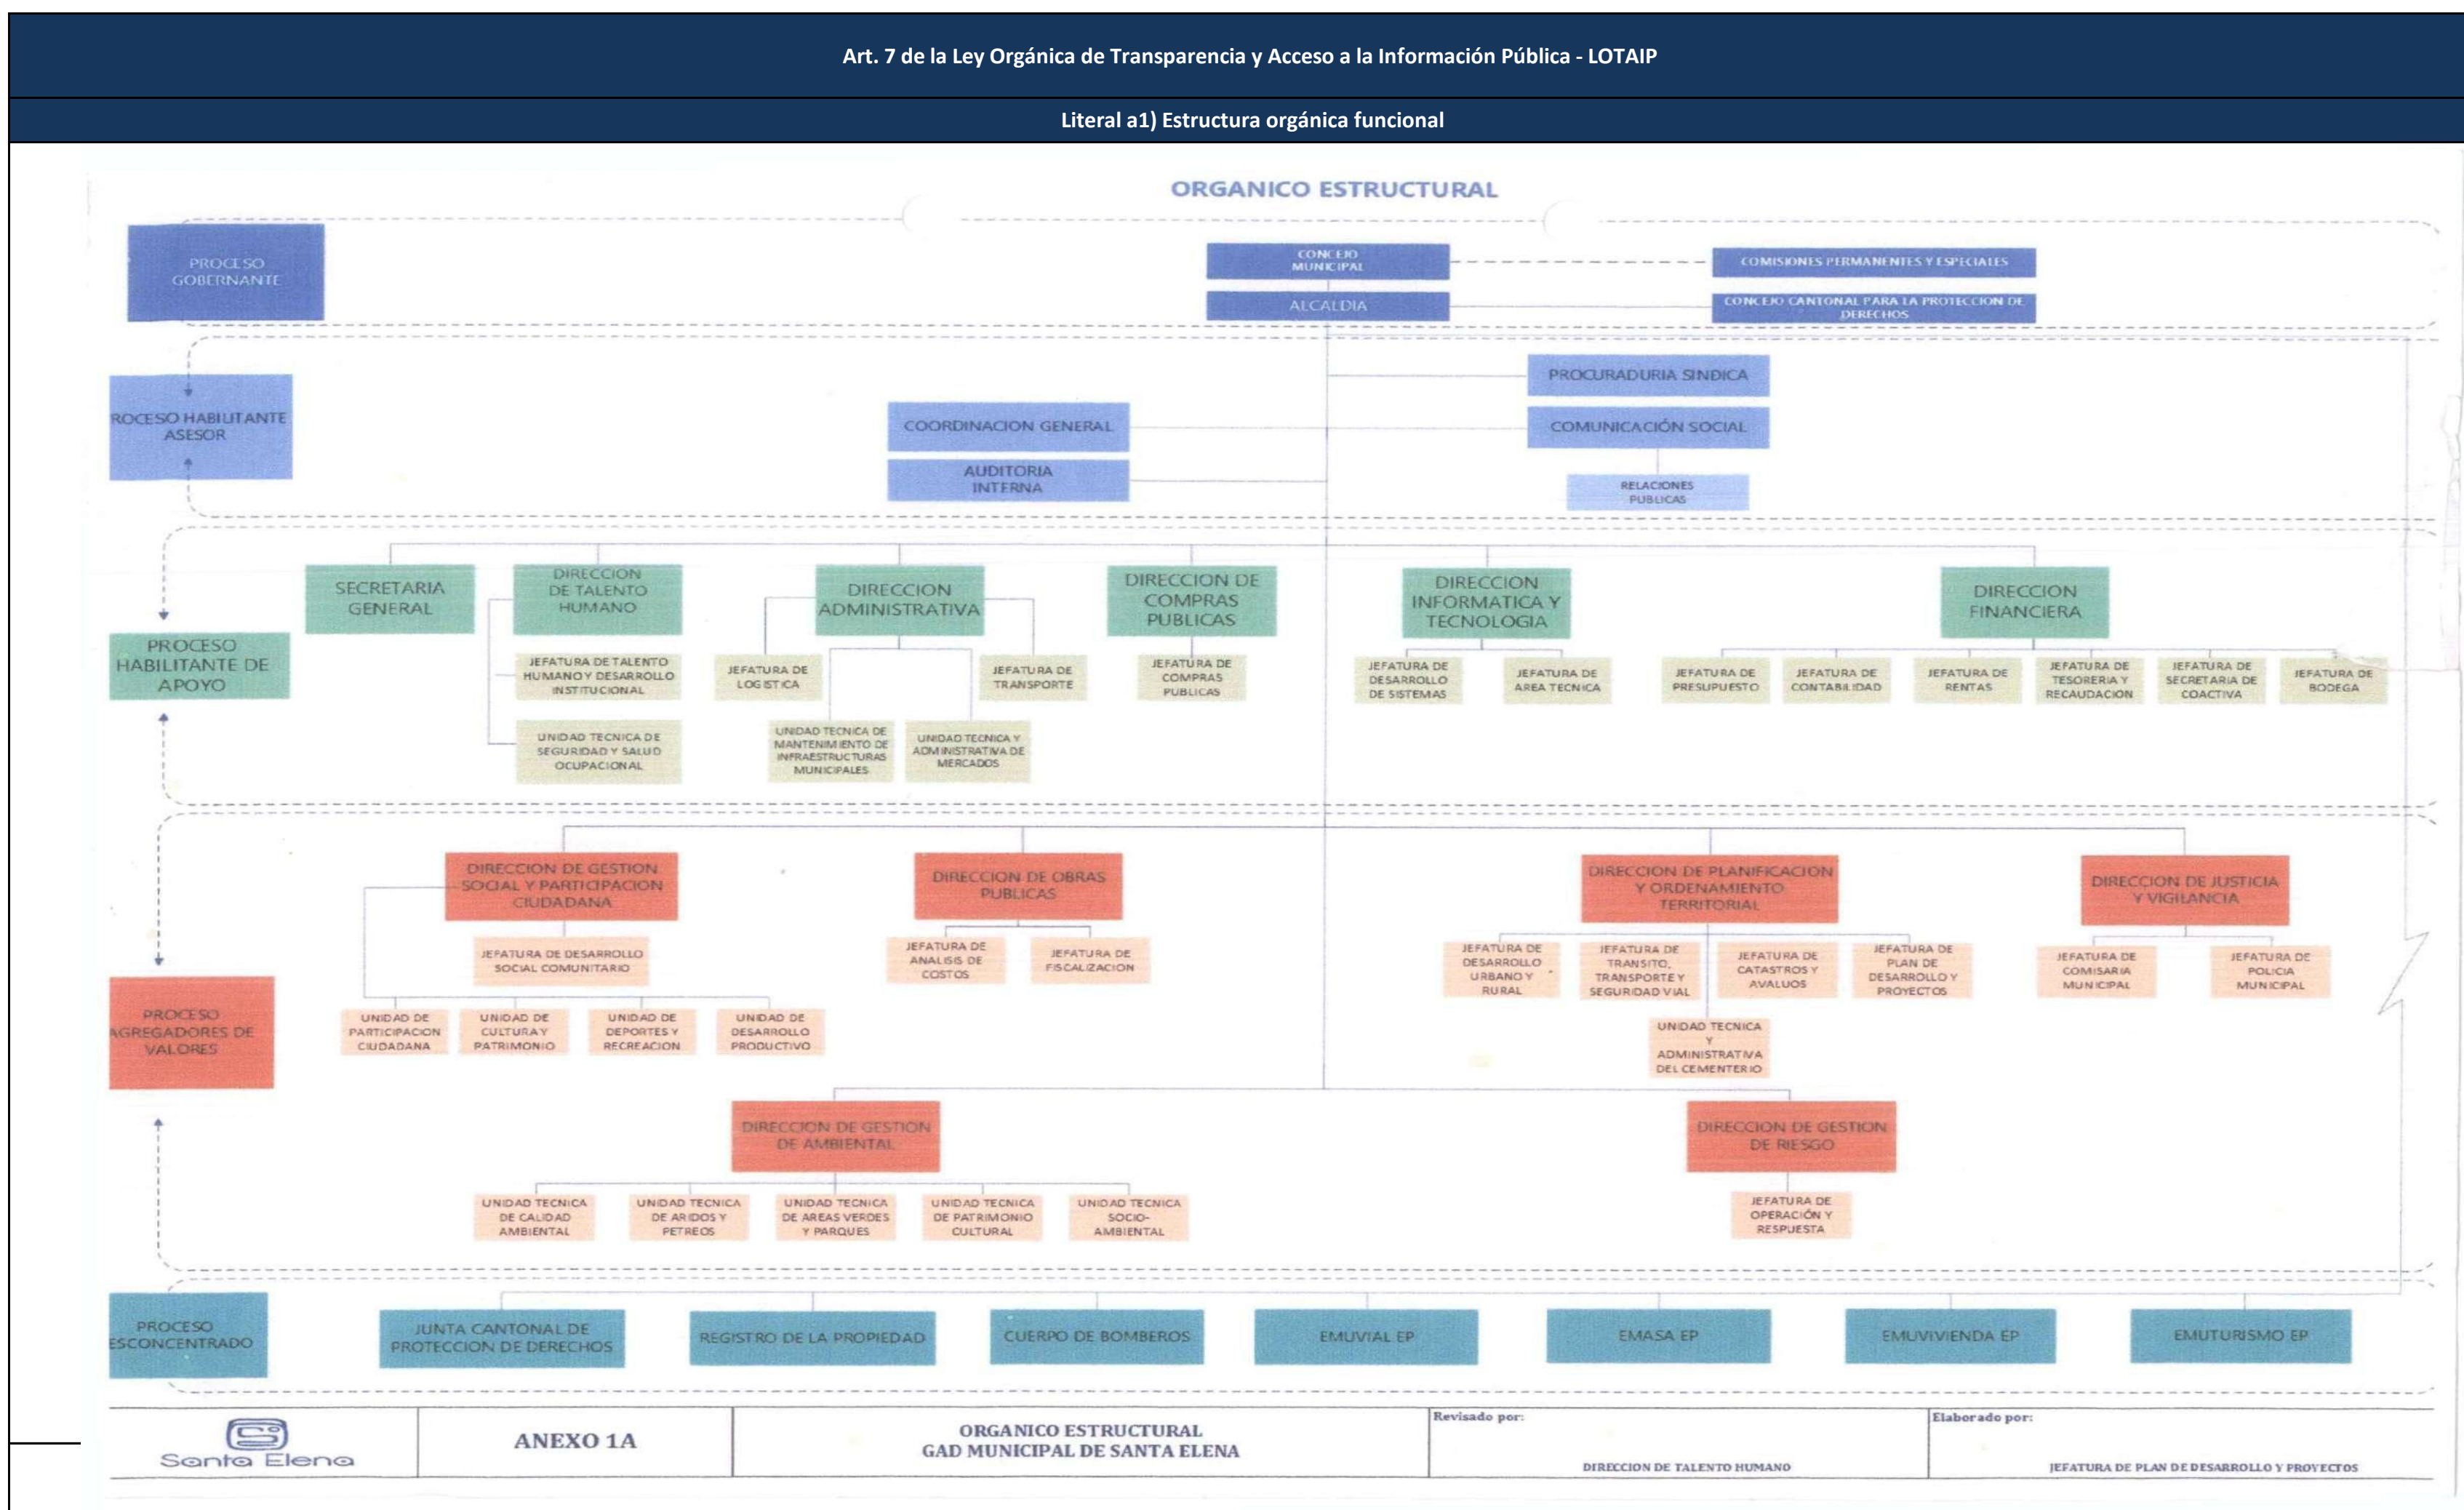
Art. 7 de la Ley Orgánica de Transparencia y Acceso a la Información Pública - LOTAIP

Literal a1) Estructura orgánica funcional

ORGANICO ESTRUCTURAL

PROCESO GOBERNANTE

CONCEJO MUNICIPAL

COMISIONES PERMANENTES Y ESPECIALES

ALCALDIA

CONCEJO CANTONAL PARA LA PROTECCION DE DERECHOS

ROCESO HABILITANTE ASESOR

PROCURADURIA SINDICA

COORDINACION GENERAL

COMUNICACIÓN SOCIAL

AUDITORIA INTERNA

RELACIONES PUBLICAS

PROCESO HABILITANTE DE APOYO

SECRETARIA GENERAL

DIRECCION DE TALENTO HUMANO

JEFATURA DE TALENTO HUMANO Y DESARROLLO INSTITUCIONAL

UNIDAD TECNICA DE SEGURIDAD Y SALUD OCUPACIONAL

DIRECCION ADMINISTRATIVA

JEFATURA DE LOGISTICA

JEFATURA DE TRANSPORTE

UNIDAD TECNICA DE MANTENIMIENTO DE INFRAESTRUCTURAS MUNICIPALES

UNIDAD TECNICA Y ADMINISTRATIVA DE MERCADOS

DIRECCION DE COMPRAS PUBLICAS

JEFATURA DE COMPRAS PUBLICAS

DIRECCION INFORMATICA Y TECNOLOGIA

JEFATURA DE DESARROLLO DE SISTEMAS

JEFATURA DE AREA TECNICA

DIRECCION FINANCIERA

JEFATURA DE PRESUPUESTO

JEFATURA DE CONTABILIDAD

JEFATURA DE RENTAS

JEFATURA DE TESORERIA Y RECAUDACION

JEFATURA DE SECRETARIA DE COACTIVA

JEFATURA DE BODEGA

PROCESO AGREGADORES DE VALORES

DIRECCION DE GESTION SOCIAL Y PARTICIPACION CIUDADANA

JEFATURA DE DESARROLLO SOCIAL COMUNITARIO

UNIDAD DE PARTICIPACION CIUDADANA

UNIDAD DE CULTURA Y PATRIMONIO

UNIDAD DE DEPORTES Y RECREACION

UNIDAD DE DESARROLLO PRODUCTIVO

DIRECCION DE OBRAS PUBLICAS

JEFATURA DE ANALISIS DE COSTOS

JEFATURA DE FISCALIZACION

DIRECCION DE PLANIFICACION Y ORDENAMIENTO TERRITORIAL

JEFATURA DE DESARROLLO URBANO Y RURAL

JEFATURA DE TRANSITO, TRANSPORTE Y SEGURIDAD VIAL

JEFATURA DE CATASTROS Y AVALUOS

JEFATURA DE PLAN DE DESARROLLO Y PROYECTOS

UNIDAD TECNICA Y ADMINISTRATIVA DEL CEMENTERIO

DIRECCION DE JUSTICIA Y VIGILANCIA

JEFATURA DE COMISARIA MUNICIPAL

JEFATURA DE POLICIA MUNICIPAL

DIRECCION DE GESTION DE AMBIENTAL

UNIDAD TECNICA DE CALIDAD AMBIENTAL

UNIDAD TECNICA DE ARIDOS Y PETREOS

UNIDAD TECNICA DE AREAS VERDES Y PARQUES

UNIDAD TECNICA DE PATRIMONIO CULTURAL

UNIDAD TECNICA SOCIO-AMBIENTAL

DIRECCION DE GESTION DE RIESGO

JEFATURA DE OPERACIÓN Y RESPUESTA

PROCESO DESCONCENTRADO

JUNTA CANTONAL DE PROTECCION DE DERECHOS

REGISTRO DE LA PROPIEDAD

CUERPO DE BOMBEROS

EMUVIAL EP

EMASA EP

EMUVIVIENDA EP

EMUTURISMO EP

Santa Elena

ANEXO 1A

ORGANICO ESTRUCTURAL
GAD MUNICIPAL DE SANTA ELENA

Revisado por:
DIRECCION DE TALENTO HUMANO

Elaborado por:
JEFATURA DE PLAN DE DESARROLLO Y PROYECTOS